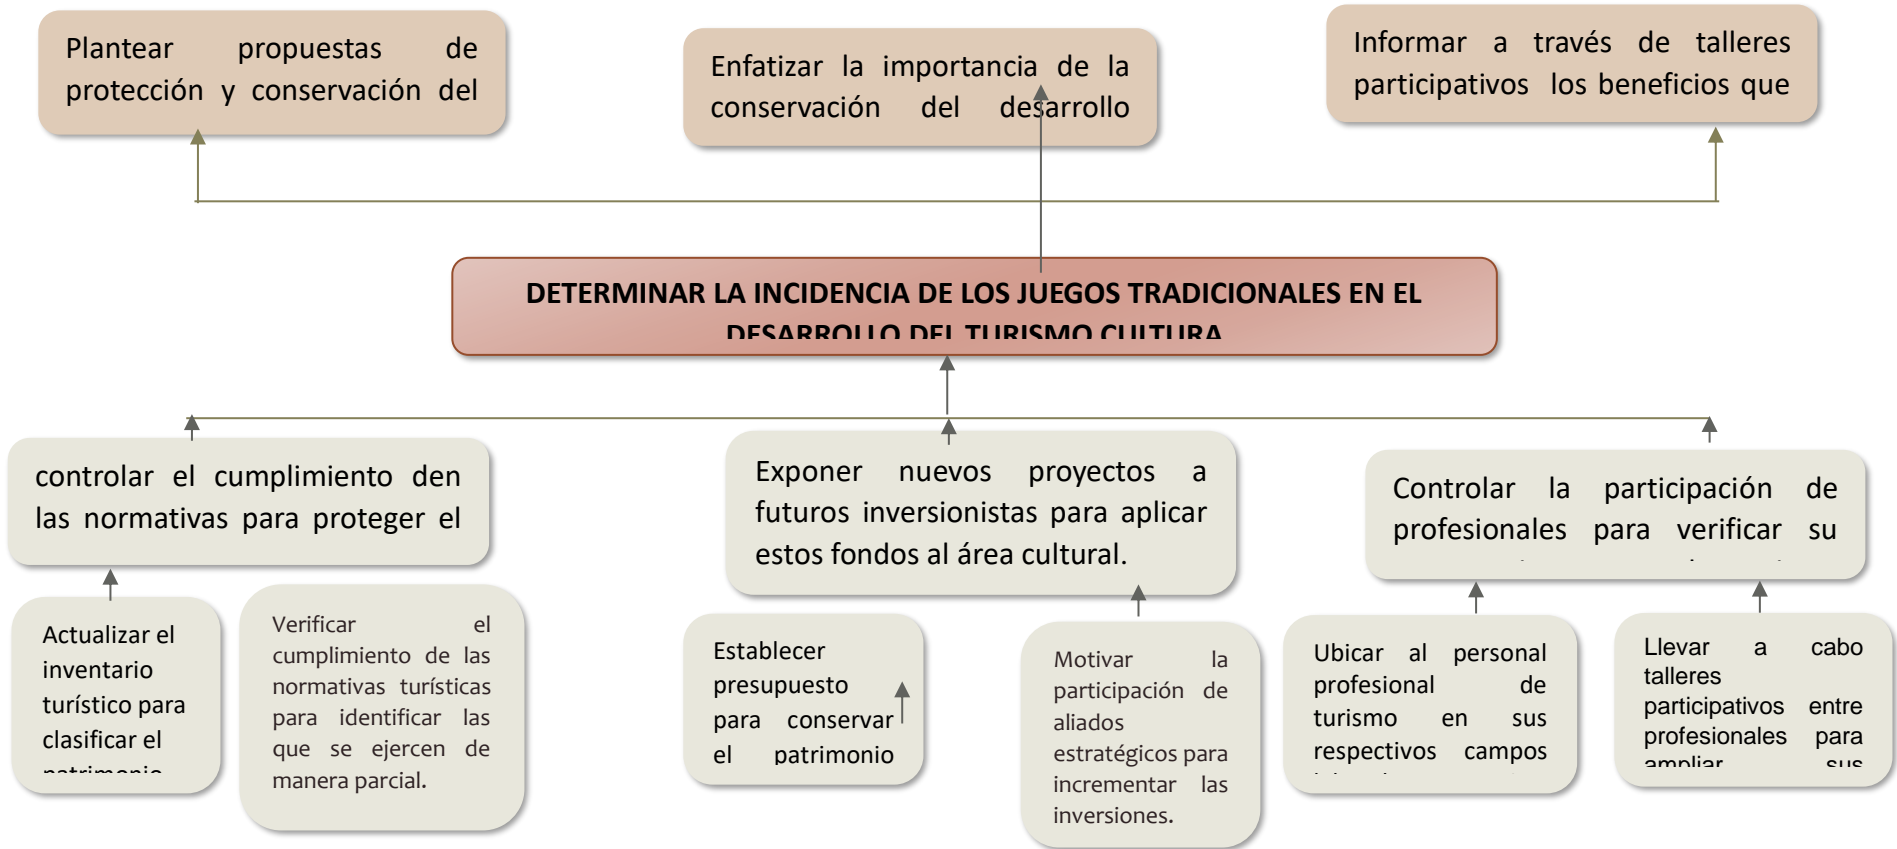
Plantear propuestas de protección y conservación del

Enfatizar la importancia de la conservación del desarrollo

Informar a través de talleres participativos los beneficios que

DETERMINAR LA INCIDENCIA DE LOS JUEGOS TRADICIONALES EN EL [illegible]

controlar el cumplimiento den las normativas para proteger el

Exponer nuevos proyectos a futuros inversionistas para aplicar estos fondos al área cultural.

Controlar la participación de profesionales para verificar su

Actualizar el inventario turístico para clasificar el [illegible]

Verificar el cumplimiento de las normativas turísticas para identificar las que se ejercen de manera parcial.

Establecer presupuesto para conservar el patrimonio

Motivar la participación de aliados estratégicos para incrementar las inversiones.

Ubicar al personal profesional de turismo en sus respectivos campos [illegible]

Llevar a cabo talleres participativos entre profesionales para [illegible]